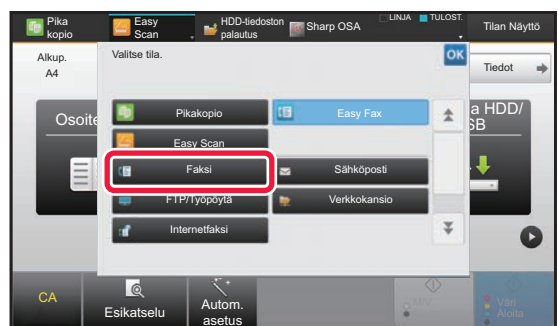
Pika kopio
Easy Scan
HDD-tiedoston palautus
Sharp OSA
LINJA
TULOST.
Tilan Näyttö
Alkup.
A4
Valitse tila.
OK
Tiedot
Osoite
a HDD/
SB
Pikakopio
Easy Fax
Easy Scan
Faksi
Sähköposti
FTP/Työpöytä
Verkkokansio
Internetfaksi
CA
Esikatselu
Autom. asetus
Väri
Aloita